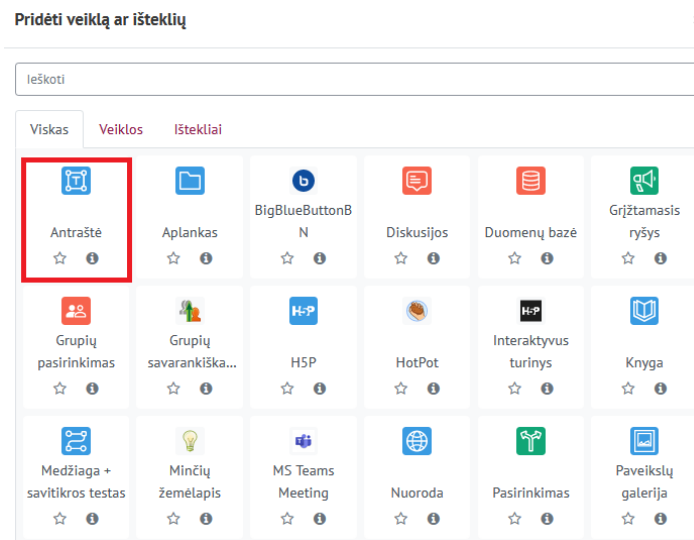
Pridėti veiklą ar išteklių

Ieškoti

Viskas
Veiklos
Ištekliai

Antraštė
Aplankas
BigBlueButtonBN
Diskusijos
Duomenų bazė
Grįžtamasis ryšys

Grupių pasirinkimas
Grupių savarankiška...
H5P
HotPot
Interaktyvus turinys
Knyga

Medžiaga + savitikros testas
Minčių žemėlapis
MS Teams Meeting
Nuoroda
Pasirinkimas
Paveikslų galerija